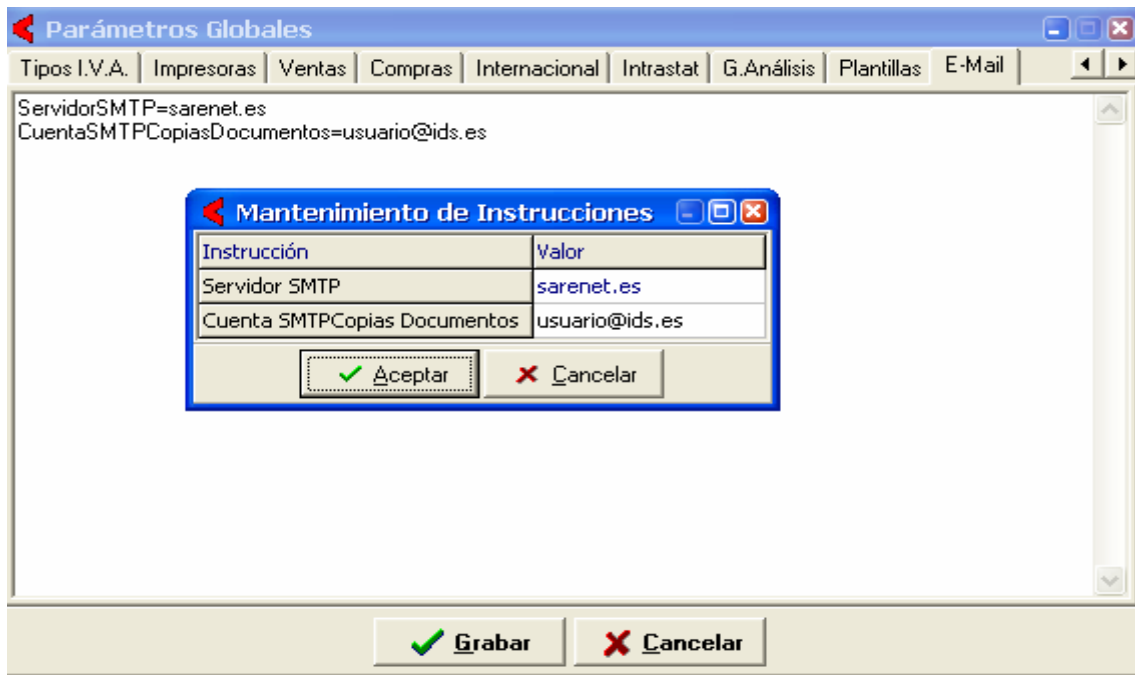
Parámetros Globales

Tipos I.V.A. | Impresoras | Ventas | Compras | Internacional | Intrastat | G.Análisis | Plantillas | E-Mail

ServidorSMTP=sarenet.es
CuentaSMTPCopiasDocumentos=usuario@ids.es

Mantenimiento de Instrucciones

| Instrucción | Valor |
|---|---|
| Servidor SMTP | sarenet.es |
| Cuenta SMTPCopias Documentos | usuario@ids.es |

Aceptar
Cancelar

Grabar
Cancelar